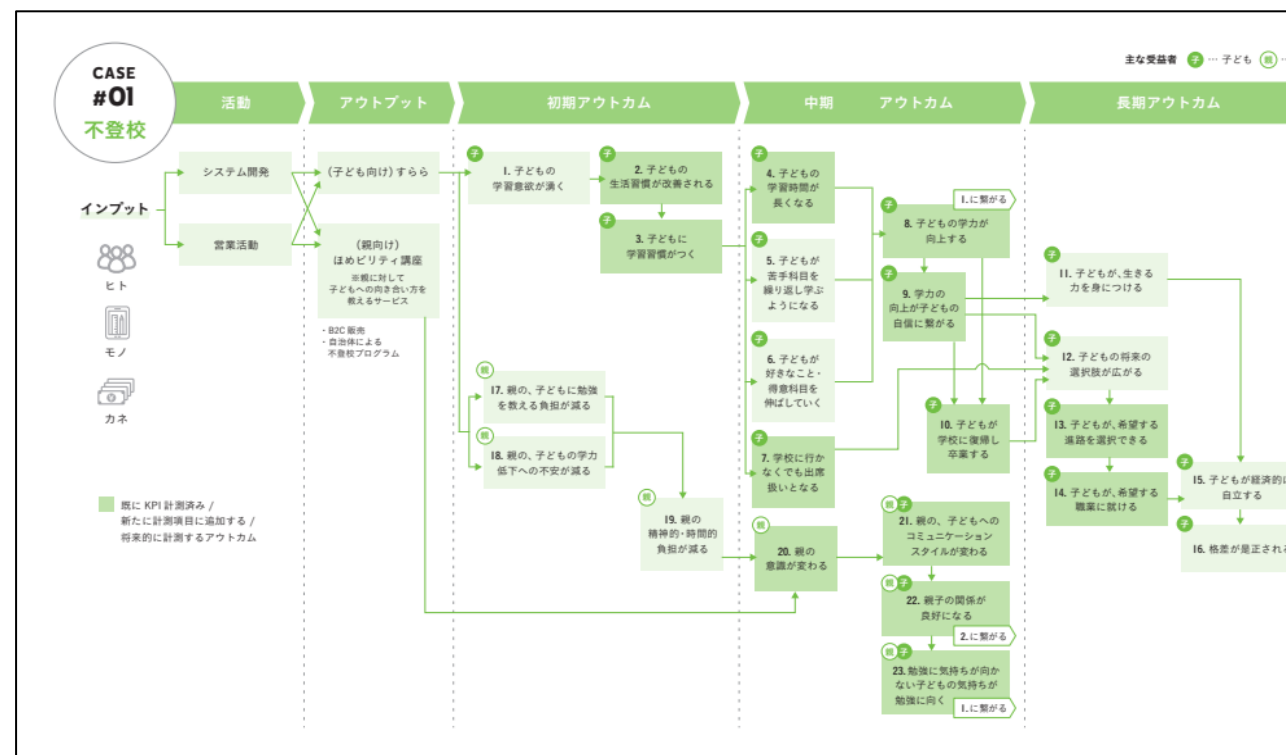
CASE
#01
不登校

主な受益者 子 … 子ども 親 …

活動
アウトプット
初期アウトカム
中期 アウトカム
長期アウトカム

インプット
ヒト
モノ
カネ

システム開発
営業活動

(子ども向け) すらら

(親向け)
ほめビリティ講座
※親に対して
子どもへの向き合い方を
教えるサービス

・B2C 販売
・自治体による
不登校プログラム

子 1. 子どもの学習意欲が湧く
子 2. 子どもの生活習慣が改善される
子 3. 子どもに学習習慣がつく
親 17. 親の、子どもに勉強を教える負担が減る
親 18. 親の、子どもの学力低下への不安が減る
親 19. 親の精神的・時間的負担が減る

子 4. 子どもの学習時間が長くなる
子 5. 子どもが苦手科目を繰り返し学ぶようになる
子 6. 子どもが好きなこと・得意科目を伸ばしていく
子 7. 学校に行かなくでも出席扱いとなる
親 20. 親の意識が変わる

1.に繋がる
子 8. 子どもの学力が向上する
子 9. 学力の向上が子どもの自信に繋がる
子 10. 子どもが学校に復帰し卒業する
親子 21. 親の、子どもへのコミュニケーションスタイルが変わる
親子 22. 親子の関係が良好になる
2.に繋がる
親子 23. 勉強に気持ちが向かない子どもの気持ちが勉強に向く
1.に繋がる

子 11. 子どもが、生きる力を身につける
子 12. 子どもの将来の選択肢が広がる
子 13. 子どもが、希望する進路を選択できる
子 14. 子どもが、希望する職業に就ける
子 15. 子どもが経済的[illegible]自立する
子 16. 格差が是正され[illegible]

既に KPI 計測済み / 新たに計測項目に追加する / 将来的に計測するアウトカム